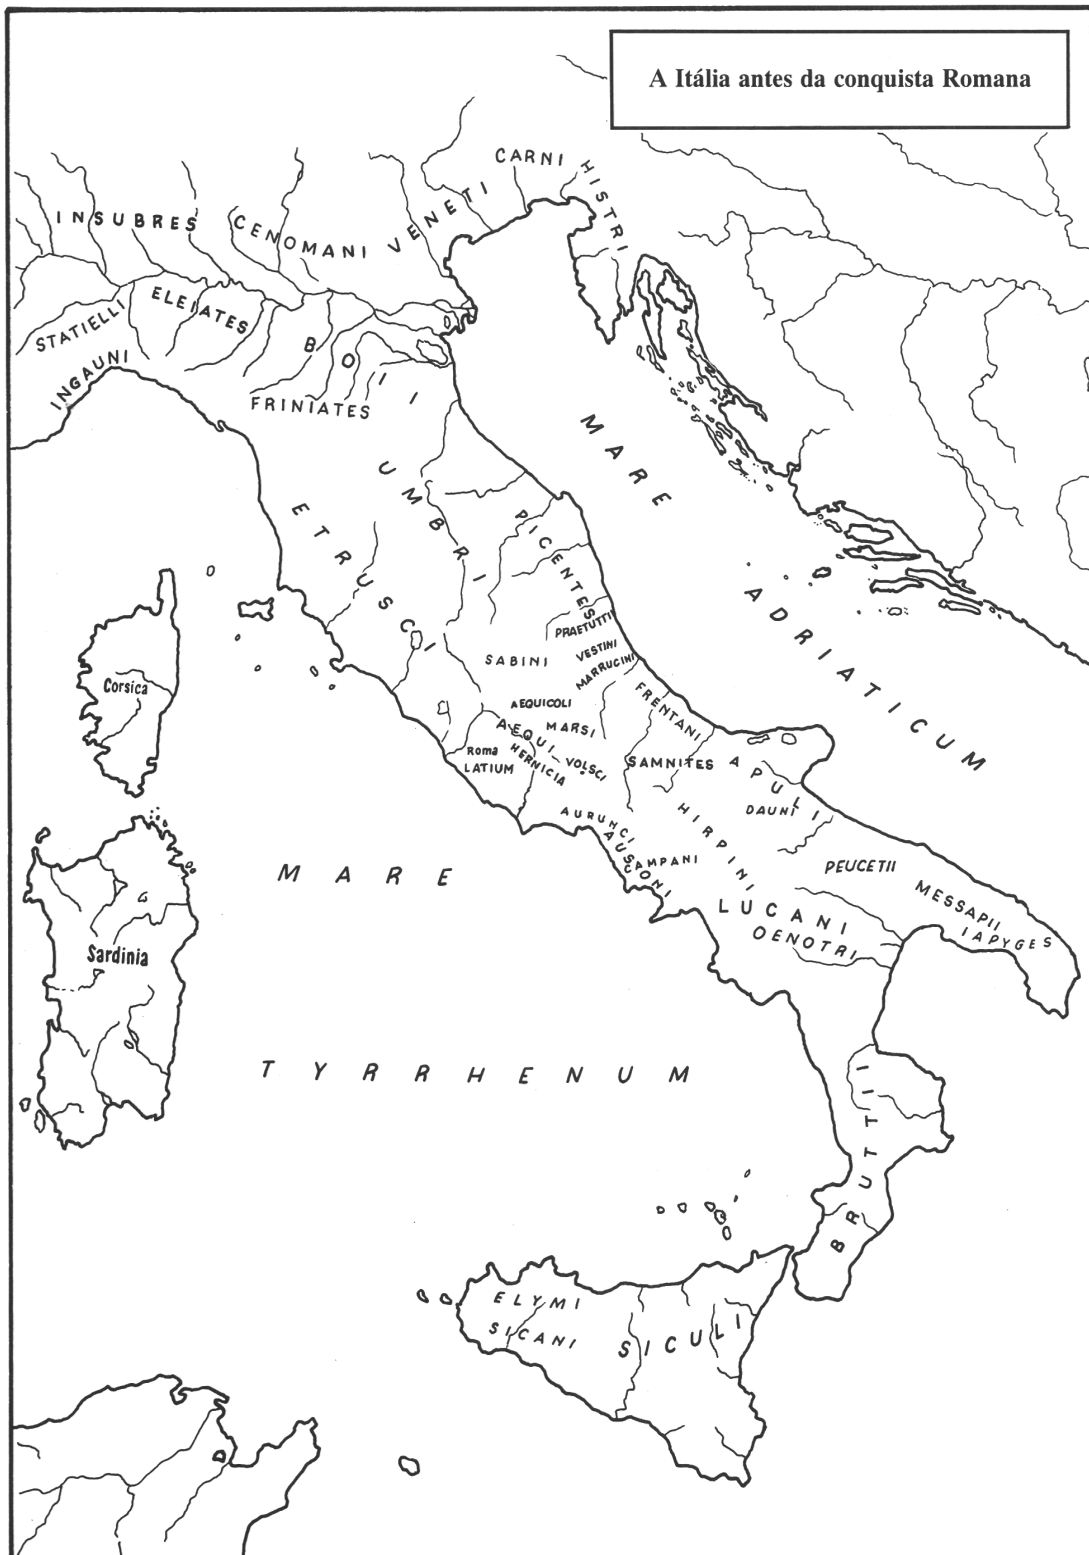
A Itália antes da conquista Romana

CARNI
HISTRI
INSUBRES
CENOMANI
VENETI
ELEIATES
STATIELLI
INGAUNI
BOII
FRINIATES
MARE
ADRIATICUM
UMBRI
ETRUSCI
PICENTES
PRAETUTTII
SABINI
VESTINI
MARRUCINI
AEQUICOLI
FRENTANI
MARSI
AEQUI
Roma
LATIUM
HERNICIA
VOLSCI
SAMNITES
APULI
DAUNI
AURUNCI
AUSONI
CAMPANI
HIRPINI
Corsica
Sardinia
MARE
TYRRHENUM
PEUCETII
MESSAPII
IAPYGES
LUCANI
OENOTRI
BRUTTII
ELYMI
SICANI
SICULI